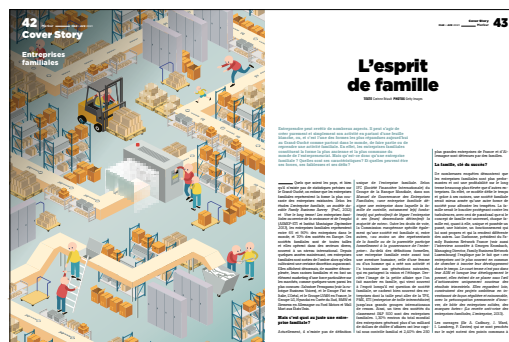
42 Trends

Cover Story

Entreprises familiales

L'esprit de famille

Entreprendre peut revêtir de nombreux aspects. Il peut s'agir de créer purement et simplement une activité en partant d'une feuille blanche, où, et c'est l'une des formes les plus répandues aujourd'hui au Grand-Duché comme partout dans le monde, de faire partir ou de reprendre une activité familiale. En effet, les entreprises familiales constituent la forme la plus ancienne et la plus commune du monde de l'entrepreneuriat. Mais qu'est-ce donc qu'une entreprise familiale ? Quelles sont ses caractéristiques ? Et quelles peuvent être ses forces, ses faiblesses et ses défis ?

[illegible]

Mais qu'est-ce qu'une entreprise familiale ?

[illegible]

Cover Story 43

La famille, ciment

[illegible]